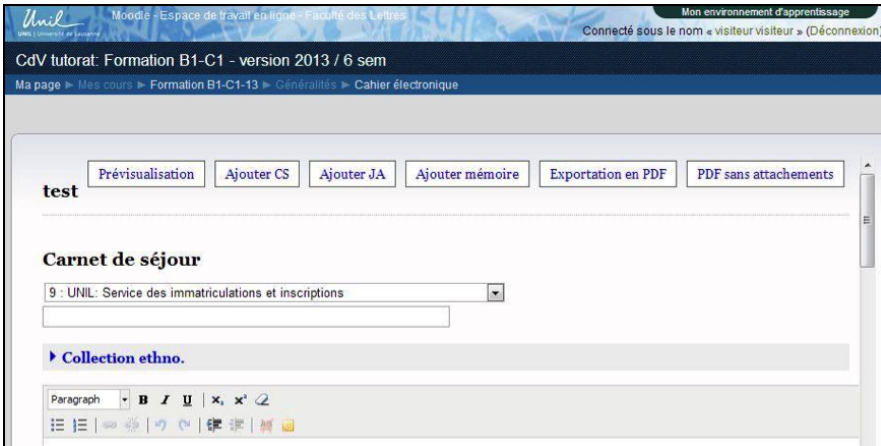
Unil
UNIL | Université de Lausanne
Moodle - Espace de travail en ligne - Faculté des Lettres
Mon environnement d'apprentissage
Connecté sous le nom « visiteur visiteur » (Déconnexion)

CdV tutorat: Formation B1-C1 - version 2013 / 6 sem

Ma page ► Mes cours ► Formation B1-C1-13 ► Généralités ► Cahier électronique

test

Prévisualisation | Ajouter CS | Ajouter JA | Ajouter mémoire | Exportation en PDF | PDF sans attachements

Carnet de séjour

9 : UNIL: Service des immatriculations et inscriptions

Collection ethno.

Paragraph B I U $x_2$ $x^2$